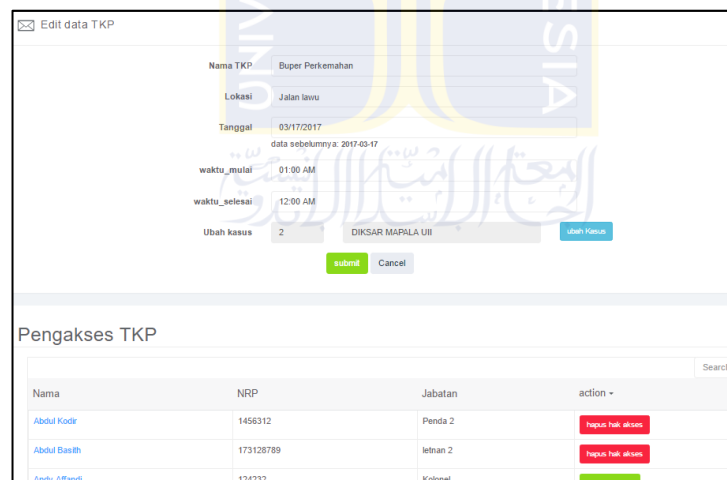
Edit data TKP

Nama TKP Buper Perkemahan

Lokasi Jalan lawu

Tanggal 03/17/2017

data sebelumnya: 2017-03-17

waktu_mulai 01:00 AM

waktu_selesai 12:00 AM

Ubah kasus 2 DIKSAR MAPALA UII ubah Kasus

submit Cancel

Pengakses TKP

Searc

| Nama | NRP | Jabatan | action ▾ |
|---|---|---|---|
| Abdul Kodir | 1456312 | Penda 2 | hapus hak akses |
| Abdul Basith | 173128789 | letnan 2 | hapus hak akses |
| Andy Affandi | 124232 | Kolonel | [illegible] |